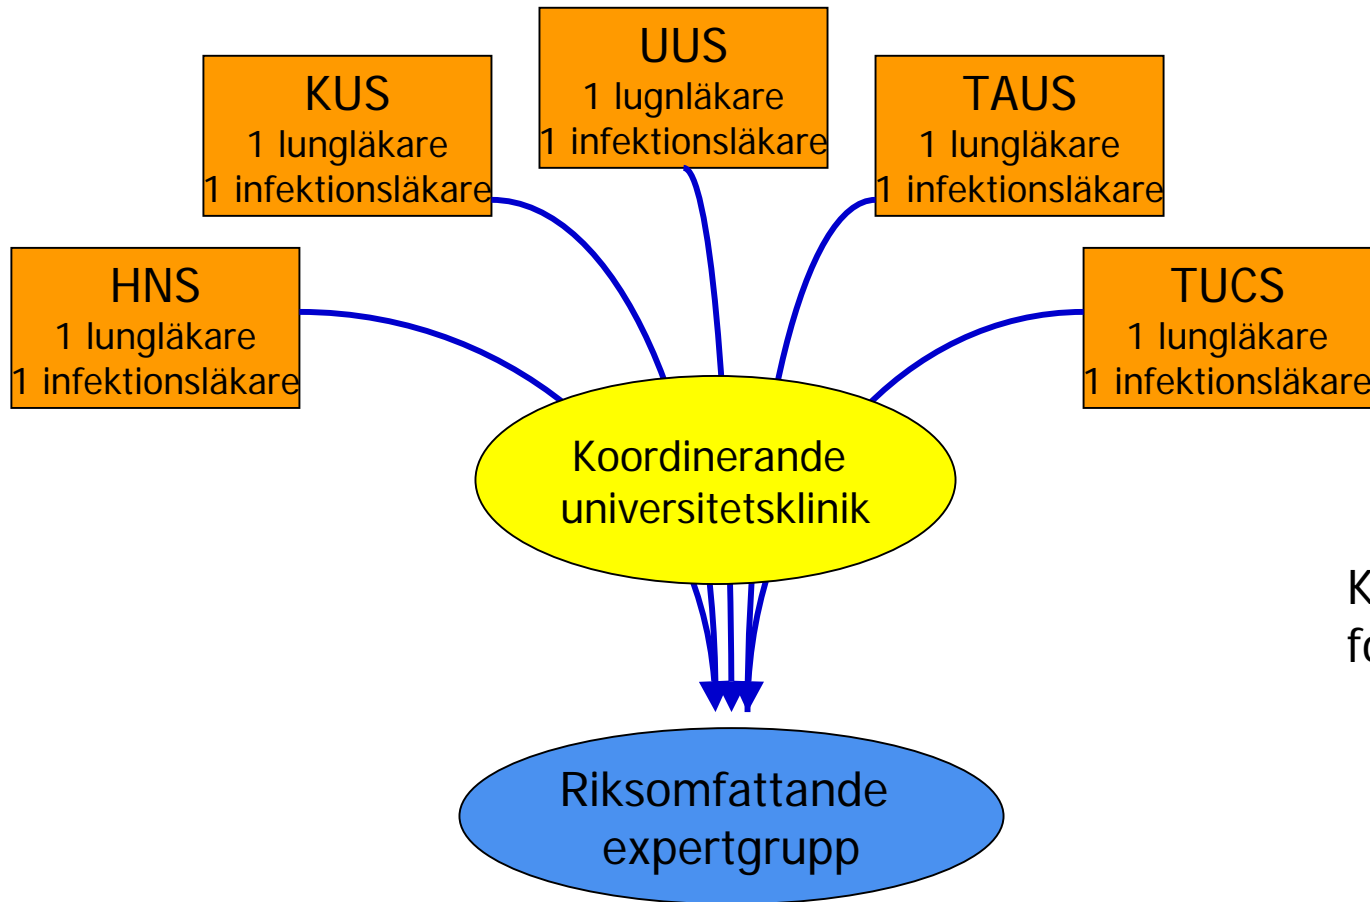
KUS
1 lungläkare
1 infektionsläkare

UUS
1 lugnläkare
1 infektionsläkare

TAUS
1 lungläkare
1 infektionsläkare

HNS
1 lungläkare
1 infektionsläkare

TUCS
1 lungläkare
1 infektionsläkare

Koordinerande universitetsklinik

K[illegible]
fo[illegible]

Riksomfattande expertgrupp